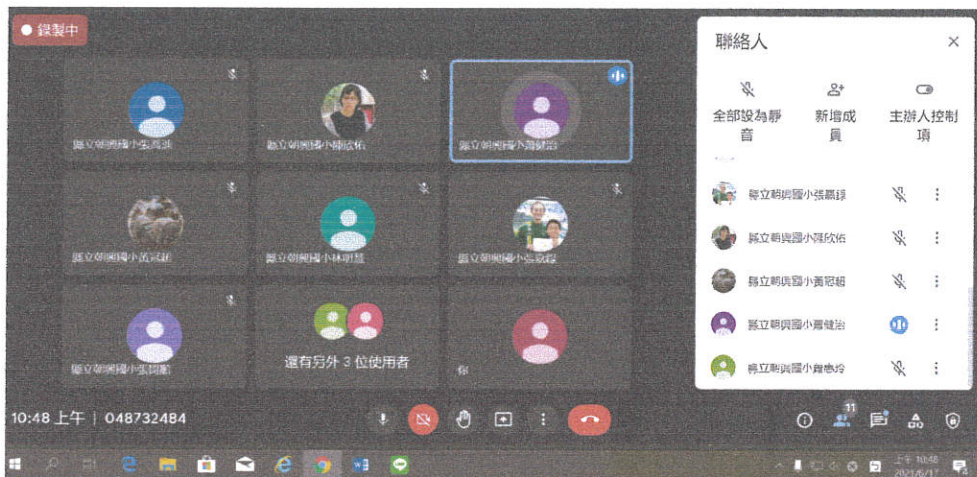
錄製中

縣立朝興國小張嘉琪
縣立朝興國小陳欣佑
縣立朝興國小蕭健治
縣立朝興國小黃冠穎
縣立朝興國小林明慧
縣立朝興國小張嘉銘
縣立朝興國小張國勳
還有另外 3 位使用者
你

聯絡人
全部設為靜音
新增成員
主辦人控制項
縣立朝興國小張嘉錄
縣立朝興國小陳欣佑
縣立朝興國小黃冠穎
縣立朝興國小蕭健治
縣立朝興國小黃惠玲

10:48 上午 | 048732484

11

上午 10:48
2021/6/17